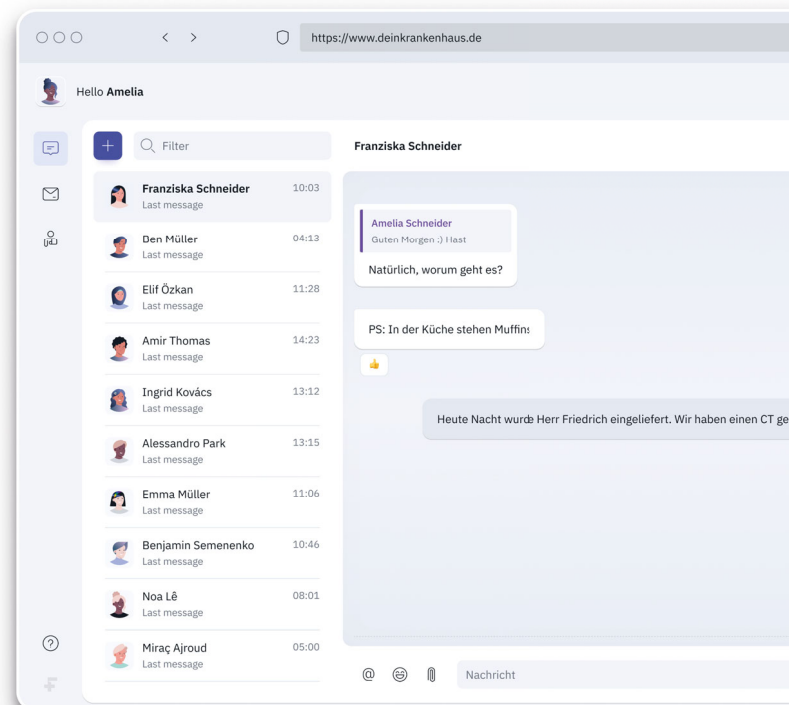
https://www.deinkrankenhaus.de

Hello **Amelia**

Filter

Franziska Schneider 10:03
Last message

Den Müller 04:13
Last message

Elif Özkan 11:28
Last message

Amir Thomas 14:23
Last message

Ingrid Kovács 13:12
Last message

Alessandro Park 13:15
Last message

Emma Müller 11:06
Last message

Benjamin Semenenko 10:46
Last message

Noa Lê 08:01
Last message

Miraç Ajroud 05:00
Last message

Franziska Schneider

Amelia Schneider
Guten Morgen :) Hast

Natürlich, worum geht es?

PS: In der Küche stehen Muffins

Heute Nacht wurde Herr Friedrich eingeliefert. Wir haben einen CT ge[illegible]

Nachricht